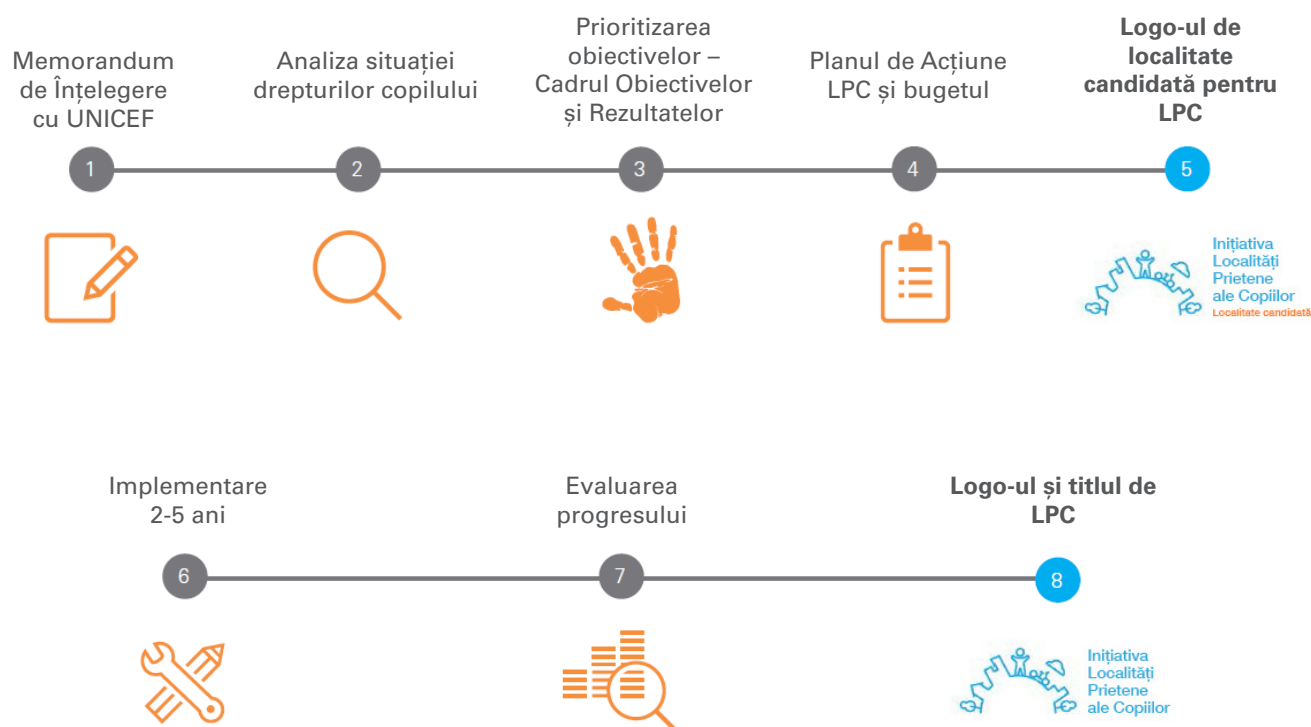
Memorandum de Înțelegere cu UNICEF

Analiza situației drepturilor copilului

Prioritizarea obiectivelor – Cadrul Obiectivelor și Rezultatelor

Planul de Acțiune LPC și bugetul

**Logo-ul de localitate candidată pentru LPC**

1

2

3

4

5

Inițiativa Localități Prietene ale Copiilor
Localitate candidată

Implementare 2-5 ani

Evaluarea progresului

**Logo-ul și titlul de LPC**

6

7

8

Inițiativa Localități Prietene ale Copiilor